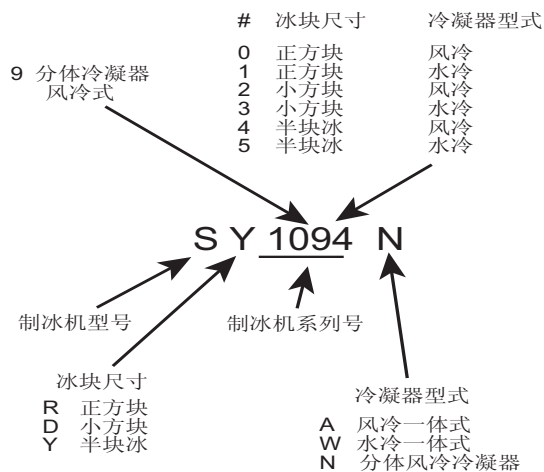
| # | 冰块尺寸 | 冷凝器型式 |
|---|---|---|
| 0 | 正方块 | 风冷 |
| 1 | 正方块 | 水冷 |
| 2 | 小方块 | 风冷 |
| 3 | 小方块 | 水冷 |
| 4 | 半块冰 | 风冷 |
| 5 | 半块冰 | 水冷 |

9 分体冷凝器
风冷式

S Y 1094 N

制冰机型号

制冰机系列号

冰块尺寸
R 正方块
D 小方块
Y 半块冰

冷凝器型式
A 风冷一体式
W 水冷一体式
N 分体风冷冷凝器